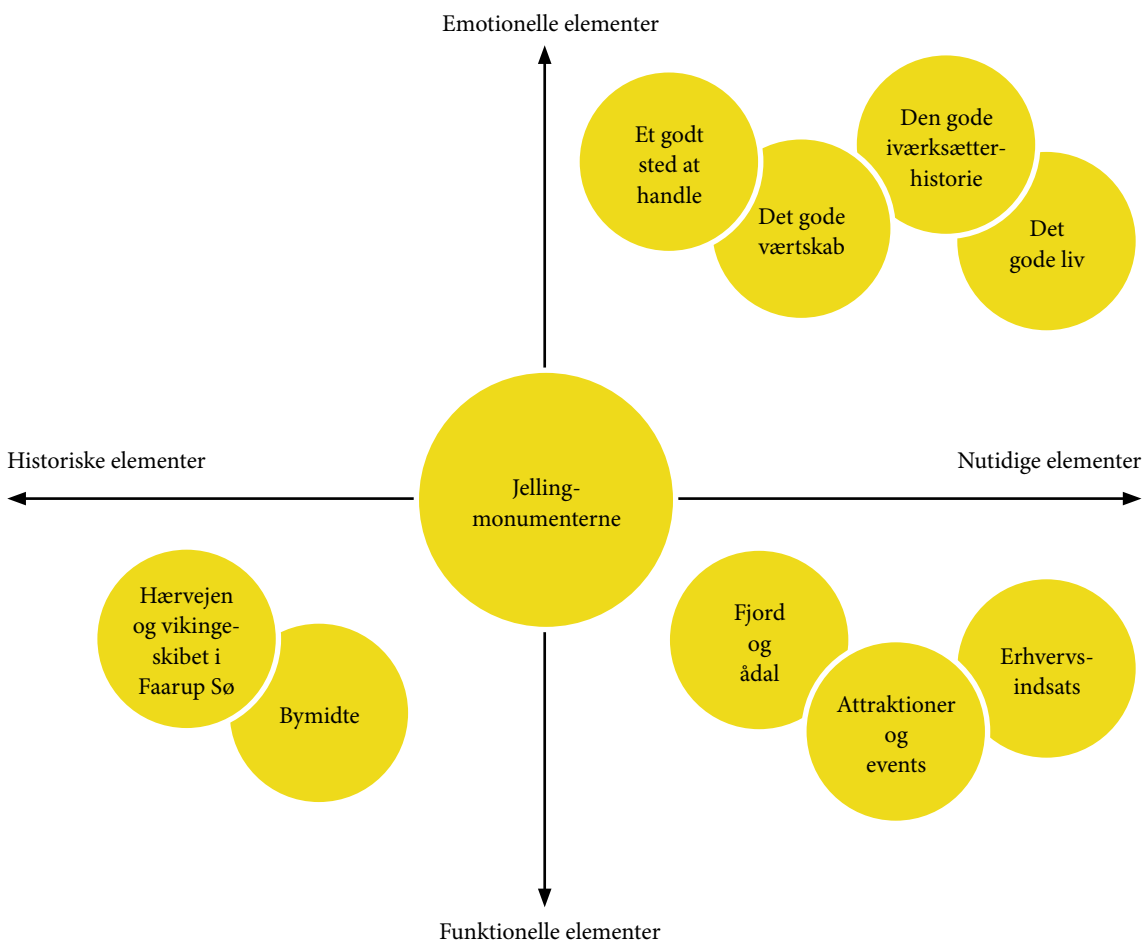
Emotionelle elementer

Et godt sted at handle

Det gode værtskab

Den gode iværksætterhistorie

Det gode liv

Historiske elementer

Jellingmonumenterne

Nutidige elementer

Hærvejen og vikingeskibet i Faarup Sø

Bymidte

Fjord og ådal

Attraktioner og events

Erhvervsindsats

Funktionelle elementer